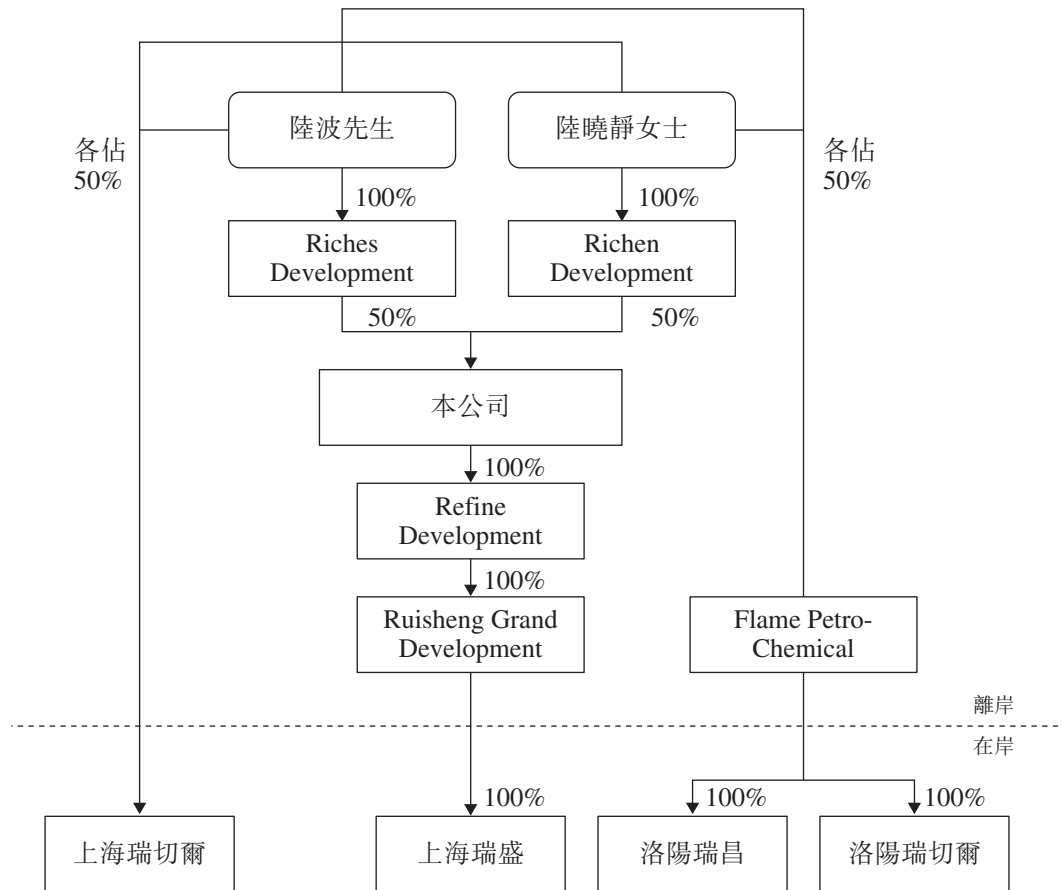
各佔
50%

陸波先生

陸曉靜女士

各佔
50%

100%

100%

Riches Development

Richen Development

50%

50%

本公司

100%

Refine Development

100%

Ruisheng Grand Development

Flame Petro-Chemical

離岸

在岸

100%

100%

100%

上海瑞切爾

上海瑞盛

洛陽瑞昌

洛陽瑞切爾